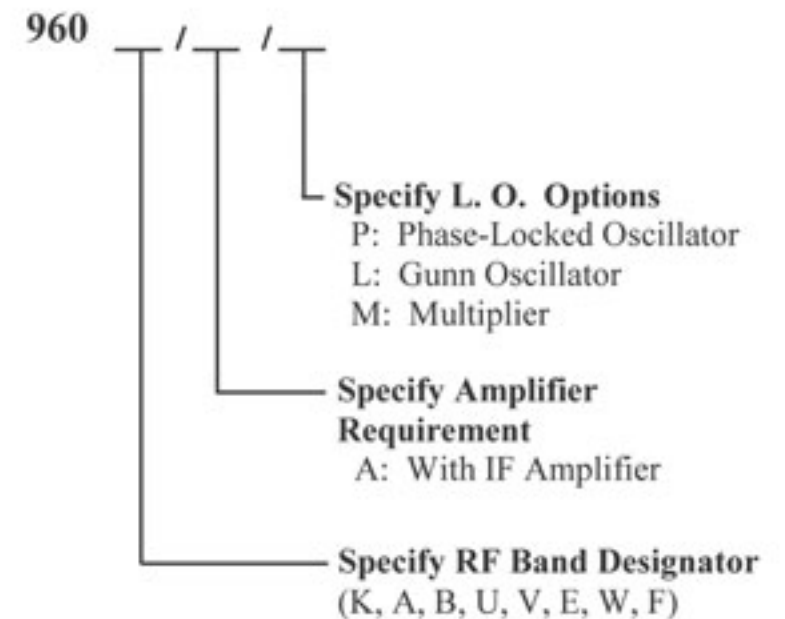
960 __ / __ / __

Specify L. O. Options
P: Phase-Locked Oscillator
L: Gunn Oscillator
M: Multiplier

Specify Amplifier Requirement
A: With IF Amplifier

Specify RF Band Designator
(K, A, B, U, V, E, W, F)